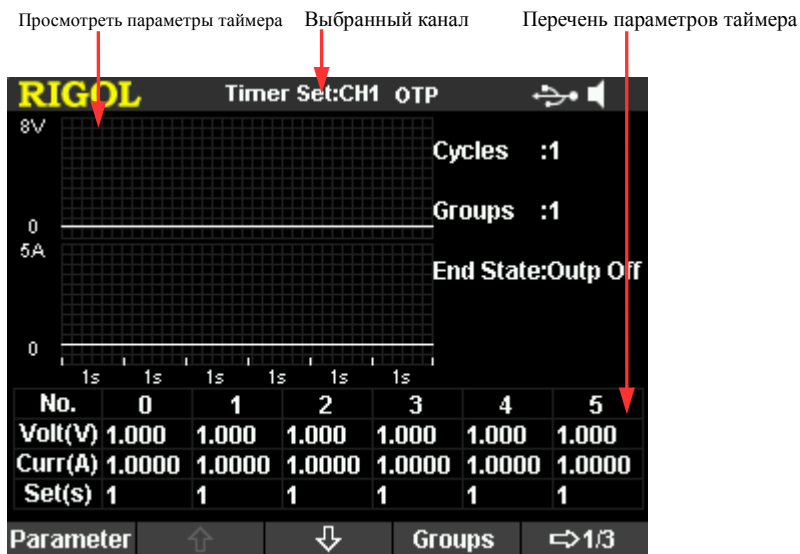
Просмотреть параметры таймера Выбранный канал Перечень параметров таймера

RIGOL Timer Set:CH1 OTP

8V

0

5A

0

1s 1s 1s 1s 1s 1s

Cycles :1

Groups :1

End State:Outp Off

| No. | 0 | 1 | 2 | 3 | 4 | 5 |
|---|---|---|---|---|---|---|
| Volt(V) | 1.000 | 1.000 | 1.000 | 1.000 | 1.000 | 1.000 |
| Curr(A) | 1.0000 | 1.0000 | 1.0000 | 1.0000 | 1.0000 | 1.0000 |
| Set(s) | 1 | 1 | 1 | 1 | 1 | 1 |

Parameter Groups 1/3